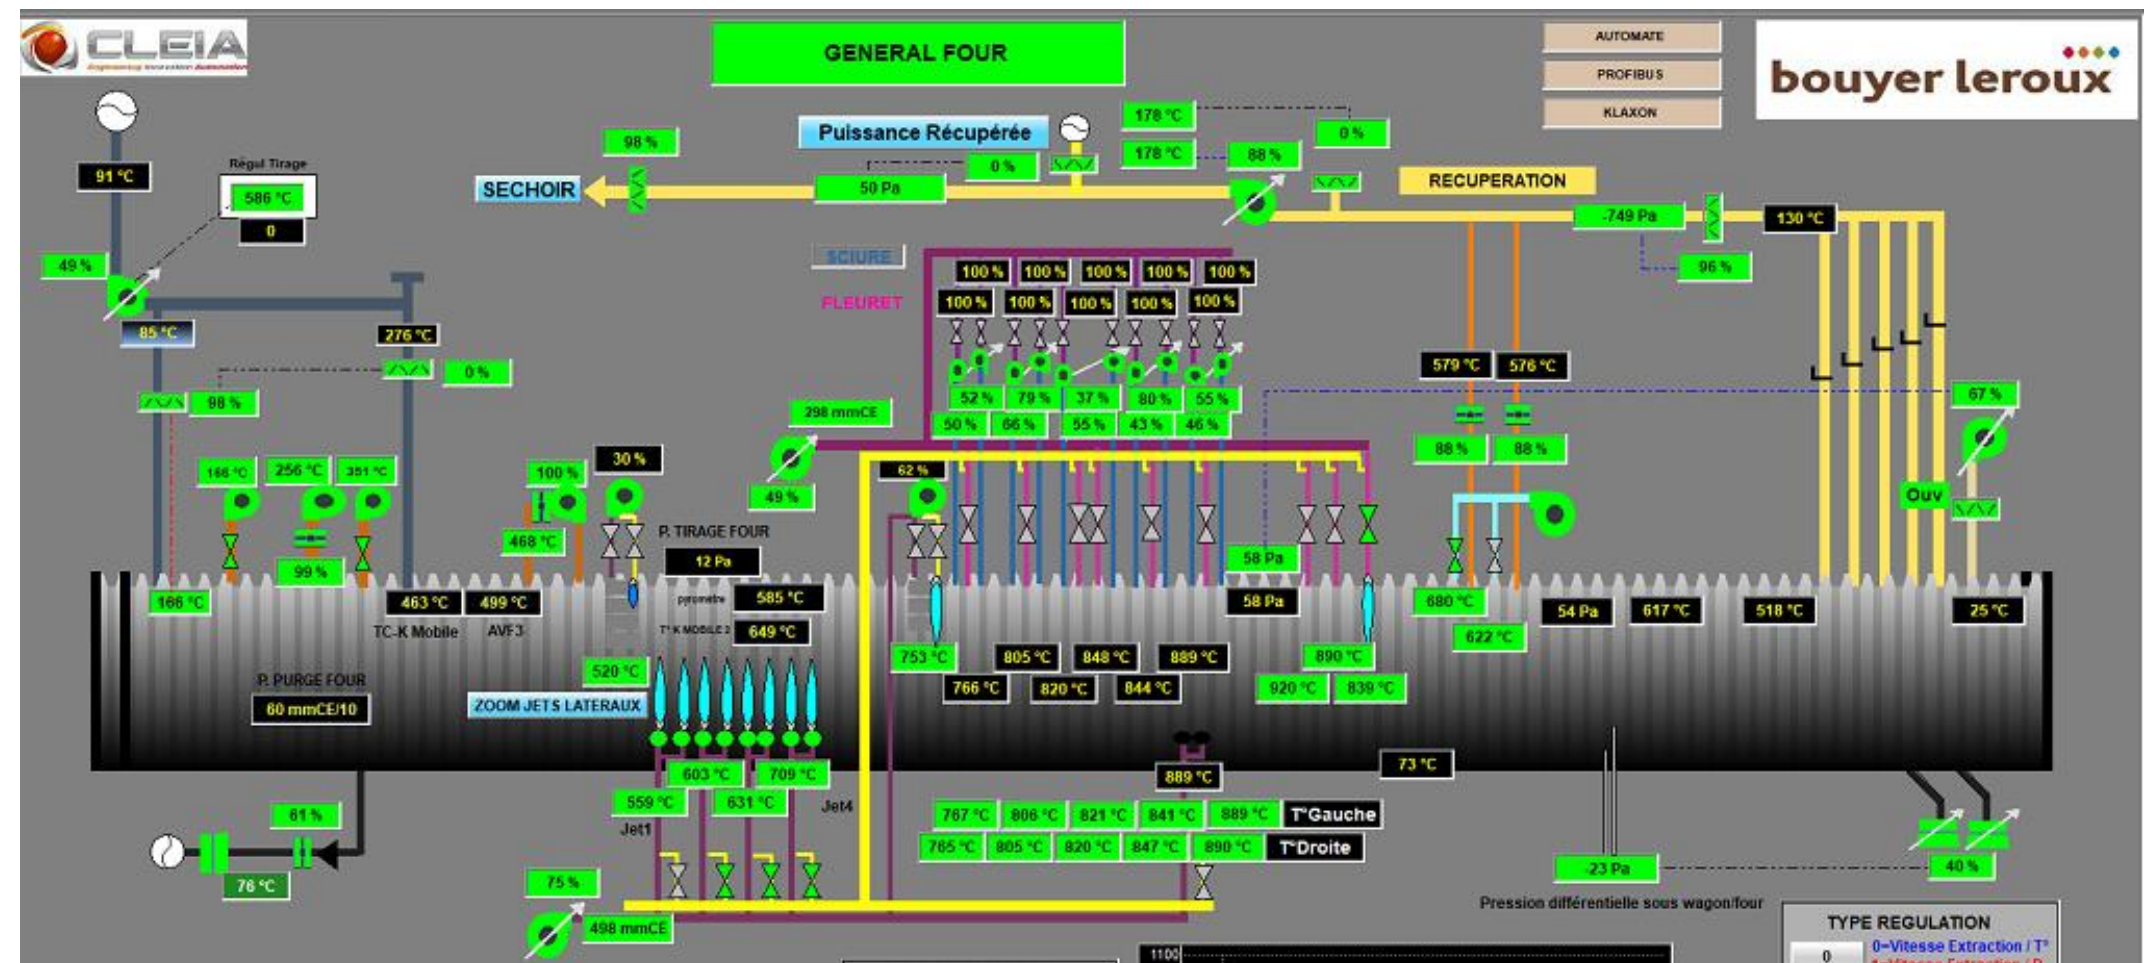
CLEIA
Engineering Innovation Automation

GENERAL FOUR

AUTOMATE
PROFIBUS
KLAXON

bouyer leroux

91 °C
Régul Tirage
586 °C
0
49 %
85 °C
276 °C
0 %
98 %
98 %
Puissance Récupérée
0 %
50 Pa
SECHOIR
178 °C
178 °C
88 %
0 %
RECUPERATION
-749 Pa
130 °C
96 %
SCIURE
FLEURET
100 %
100 %
100 %
100 %
100 %
100 %
100 %
100 %
100 %
100 %
52 %
79 %
37 %
80 %
55 %
50 %
66 %
55 %
43 %
46 %
579 °C
576 °C
88 %
88 %
67 %
Ouv
298 mmCE
49 %
62 %
166 °C
256 °C
351 °C
100 %
30 %
468 °C
99 %
P. TIRAGE FOUR
12 Pa
58 Pa
58 Pa
166 °C
463 °C
499 °C
TC-K Mobile
AVF3
pyromètre
585 °C
T°K MOBILE 2
649 °C
680 °C
622 °C
54 Pa
617 °C
518 °C
25 °C
P. PURGE FOUR
60 mmCE/10
520 °C
ZOOM JETS LATERAUX
753 °C
805 °C
848 °C
889 °C
766 °C
820 °C
844 °C
890 °C
920 °C
839 °C
603 °C
709 °C
559 °C
631 °C
Jet1
Jet4
889 °C
73 °C
61 %
76 °C
767 °C
806 °C
821 °C
841 °C
889 °C
T°Gauche
765 °C
805 °C
820 °C
847 °C
890 °C
T°Droite
-23 Pa
40 %
75 %
498 mmCE
Pression différentielle sous wagon/four
TYPE REGULATION
0
0=Vitesse Extraction / T°
1100